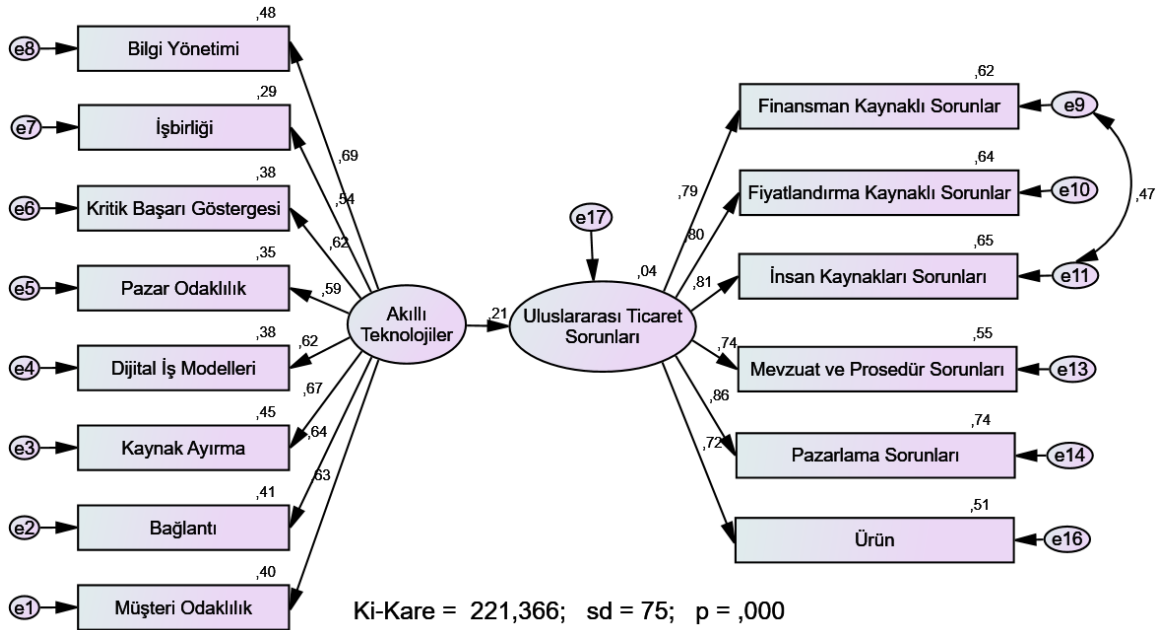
,48
e8
Bilgi Yönetimi
,29
e7
İşbirliği
,38
e6
Kritik Başarı Göstergesi
,35
e5
Pazar Odaklılık
,38
e4
Dijital İş Modelleri
,45
e3
Kaynak Ayırma
,41
e2
Bağlantı
,40
e1
Müşteri Odaklılık

,69
,54
,62
,59
,62
,67
,64
,63

Akıllı Teknolojiler
,21
e17
,04
Uluslararası Ticaret Sorunları

,79
,80
,81
,74
,86
,72

,62
Finansman Kaynaklı Sorunlar
e9
,64
Fiyatlandırma Kaynaklı Sorunlar
e10
,47
,65
İnsan Kaynakları Sorunları
e11
,55
Mevzuat ve Prosedür Sorunları
e13
,74
Pazarlama Sorunları
e14
,51
Ürün
e16

Ki-Kare = 221,366; sd = 75; p = ,000